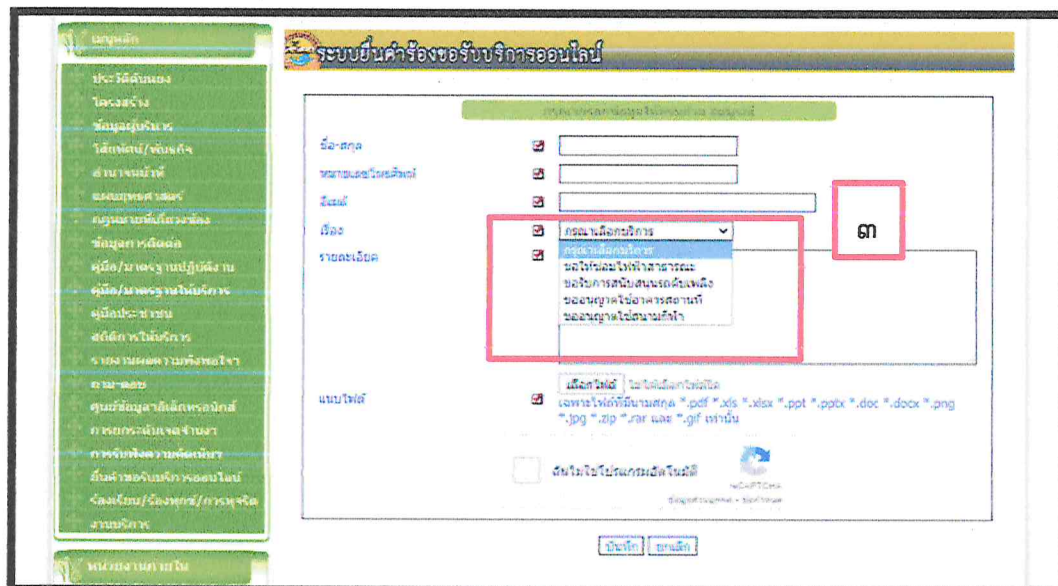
เมนูหลัก
ประวัติตำบลฯ
โครงสร้าง
ข้อมูลผู้บริหาร
วิสัยทัศน์/พันธกิจ
อำนาจหน้าที่
แผนยุทธศาสตร์
กฎหมายที่เกี่ยวข้อง
ข้อมูลการติดต่อ
คู่มือ/มาตรฐานปฏิบัติงาน
คู่มือ/มาตรฐานให้บริการ
คู่มือประชาชน
สถิติการให้บริการ
รายงานผลความพึงพอใจ
ถาม-ตอบ
ศูนย์ข้อมูลอิเล็กทรอนิกส์
การยกระดับเจตจำนงฯ
การรับฟังความคิดเห็น
ยื่นคำขอรับบริการออนไลน์
ร้องเรียน/ร้องทุกข์/การทุจริต
งานบริการ
หน่วยงานภายใน

ระบบยื่นคำร้องขอรับบริการออนไลน์

กรุณากรอกข้อมูลให้ครบถ้วน สมบูรณ์

ชื่อ-สกุล
หมายเลขโทรศัพท์
อีเมล์
เรื่อง
รายละเอียด

กรุณาเลือกบริการ
กรุณาเลือกบริการ
ขอให้ซ่อมไฟฟ้าสาธารณะ
ขอใบการสนับสนุนรถดับเพลิง
ขออนุญาตใช้อาคารสถานที่
ขออนุญาตใช้สนามกีฬา

๓

แนบไฟล์
เลือกไฟล์ ไม่ได้เลือกไฟล์ใด
เฉพาะไฟล์ที่มีนามสกุล *.pdf *.xls *.xlsx *.ppt *.pptx *.doc *.docx *.png *.jpg *.zip *.rar และ *.gif เท่านั้น

ฉันไม่ใช่โปรแกรมอัตโนมัติ
reCAPTCHA
ข้อมูลส่วนบุคคล - ข้อกำหนด

บันทึก ยกเลิก